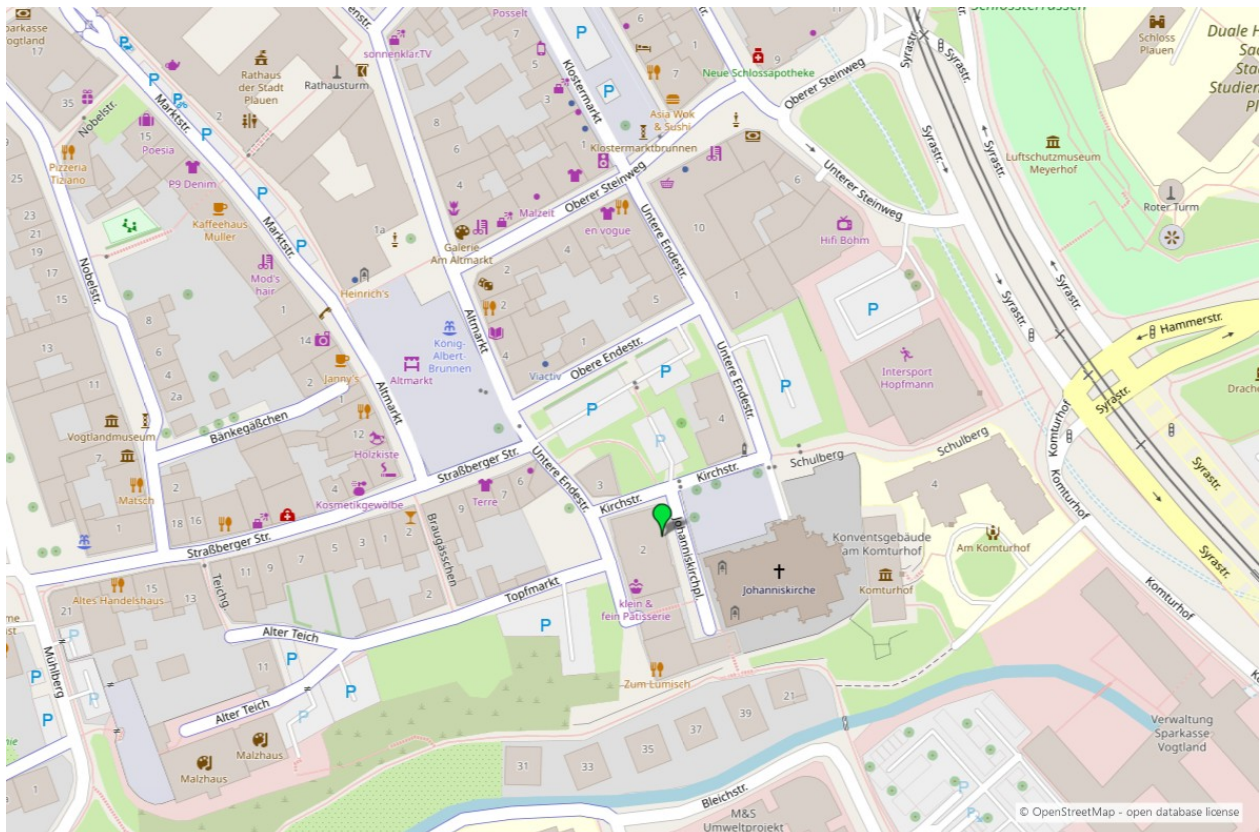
Sparkasse Vogtland
17
35
Nobelstr.
Marktstr.
15
Poesia
Pizzeria Tiziano
P9 Denim
Kaffeehaus Muller
25
23
21
19
17
15
13
11
9
7
5
Nobelstr.
Marktstr.
Mod's hair
8
6
4
2a
2
Vogtlandmuseum
Bankegaßchen
Matsch
18
16
Straßberger Str.
Rathaus der Stadt Plauen
Rathausturm
ensstr.
sonnenklar.TV
Posselt
7
5
3
8
6
4
1a
Heinrich's
14
Jenny's
1
3
5
Altmarkt
12
Holzkiste
Kosmetikgewölbe
Altmarkt
König-Albert-Brunnen
Galerie Am Altmarkt
Malzeit
Oberer Steinweg
Klostermarkt
Klostermarktbrunnen
Asia Wok & Sushi
Neue Schlossapotheke
9
6
7
en vogue
4
2
4
2
1
5
Viactiv
Obere Endestr.
Untere Endestr.
10
1
6
Oberer Steinweg
Unterer Steinweg
Hifi Böhm
Schloss Plauen
Duale H
Sac
Stad
Studien
Pl
Syrastr.
Schlossterrassen
Luftschutzmuseum Meyerhof
Roter Turm
Syrastr.
Syrastr.
Hammerstr.
Intersport Hopfmann
Drache
Untere Endestr.
Straßberger Str.
Terre
6
3
2
9
4
Kirchstr.
Kirchstr.
Schulberg
Schulberg
4
Komturhof
Komturhof
Syrastr.
Syrastr.
Syrastr.
Braugasschen
5
3
1
2
11
9
7
Teichg.
15
13
21
Altes Handelshaus
Topfmarkt
2
Johanniskirchpl.
2
Johanniskirche
Konventsgebäude am Komturhof
Am Komturhof
Komturhof
Komturhof
klein & fein Patisserie
Zum Lumisch
Alter Teich
Alter Teich
11
7
5
Mühlberg
Malzhaus
Malzhaus
31
33
35
37
39
21
Bleichstr.
M&S Umweltprojekt
Verwaltung Sparkasse Vogtland
P
© OpenStreetMap - open database license